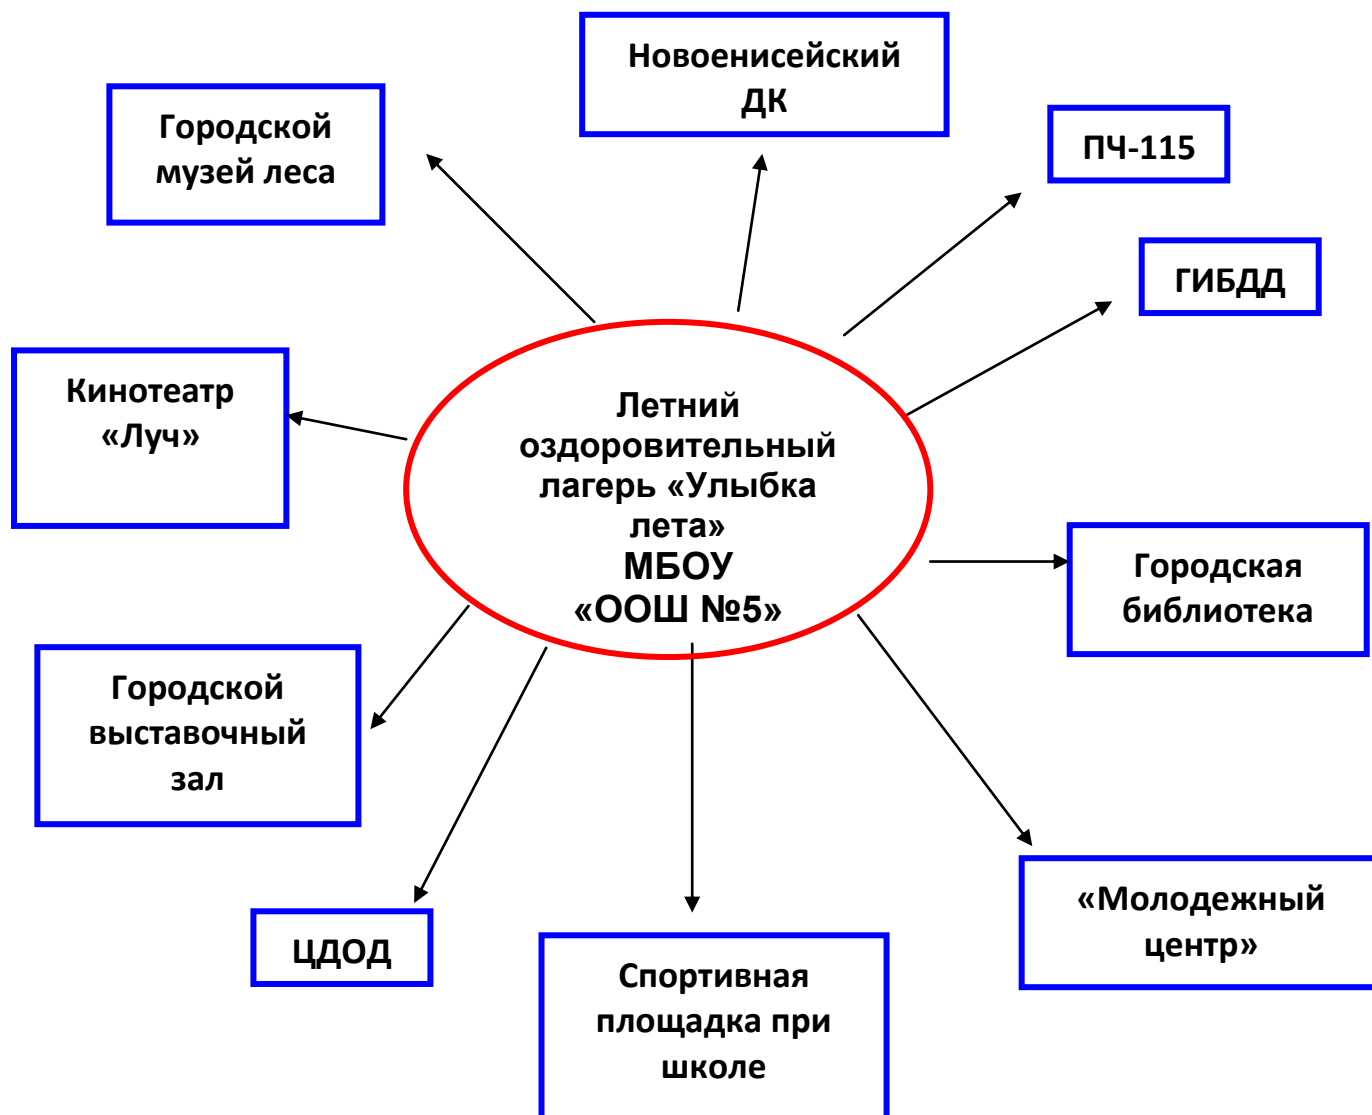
Новоенисейский ДК

Городской музей леса

ПЧ-115

ГИБДД

Кинотеатр «Луч»

Летний оздоровительный лагерь «Улыбка лета» МБОУ «ООШ №5»

Городская библиотека

Городской выставочный зал

ЦДОД

Спортивная площадка при школе

«Молодежный центр»